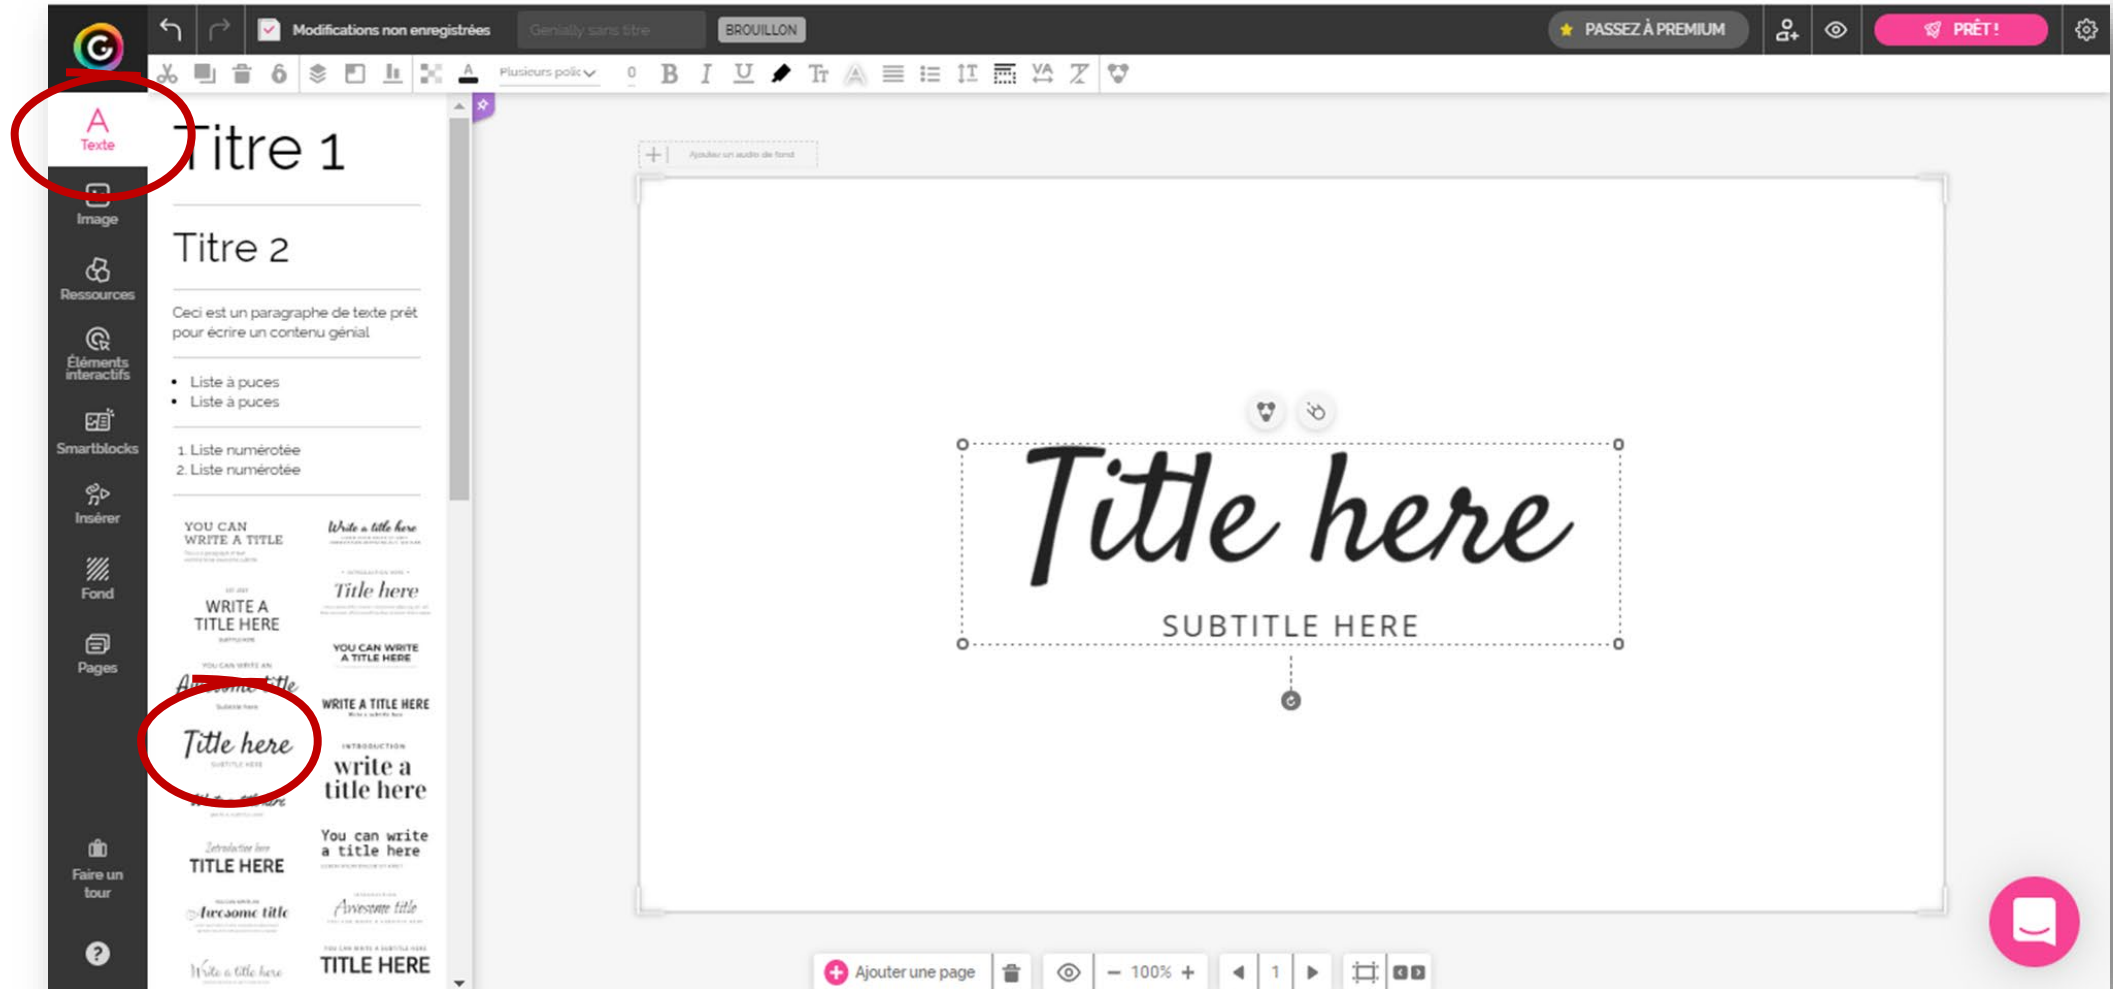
Modifications non enregistrées

Genially sans titre

BROUILLON

PASSEZ À PREMIUM

PRÊT !

Plusieurs polic

0

Texte

Image

Ressources

Éléments interactifs

Smartblocks

Insérer

Fond

Pages

Faire un tour

Titre 1

Titre 2

Ceci est un paragraphe de texte prêt pour écrire un contenu génial

- Liste à puces
- Liste à puces

1. Liste numérotée
2. Liste numérotée

YOU CAN WRITE A TITLE

Write a title here

WRITE A TITLE HERE

Title here

YOU CAN WRITE A TITLE HERE

Awesome title

WRITE A TITLE HERE

Title here

write a title here

Write a title here

TITLE HERE

You can write a title here

Awesome title

Awesome title

Write a title here

TITLE HERE

Ajouter un audio de fond

Title here

SUBTITLE HERE

Ajouter une page

100%

1